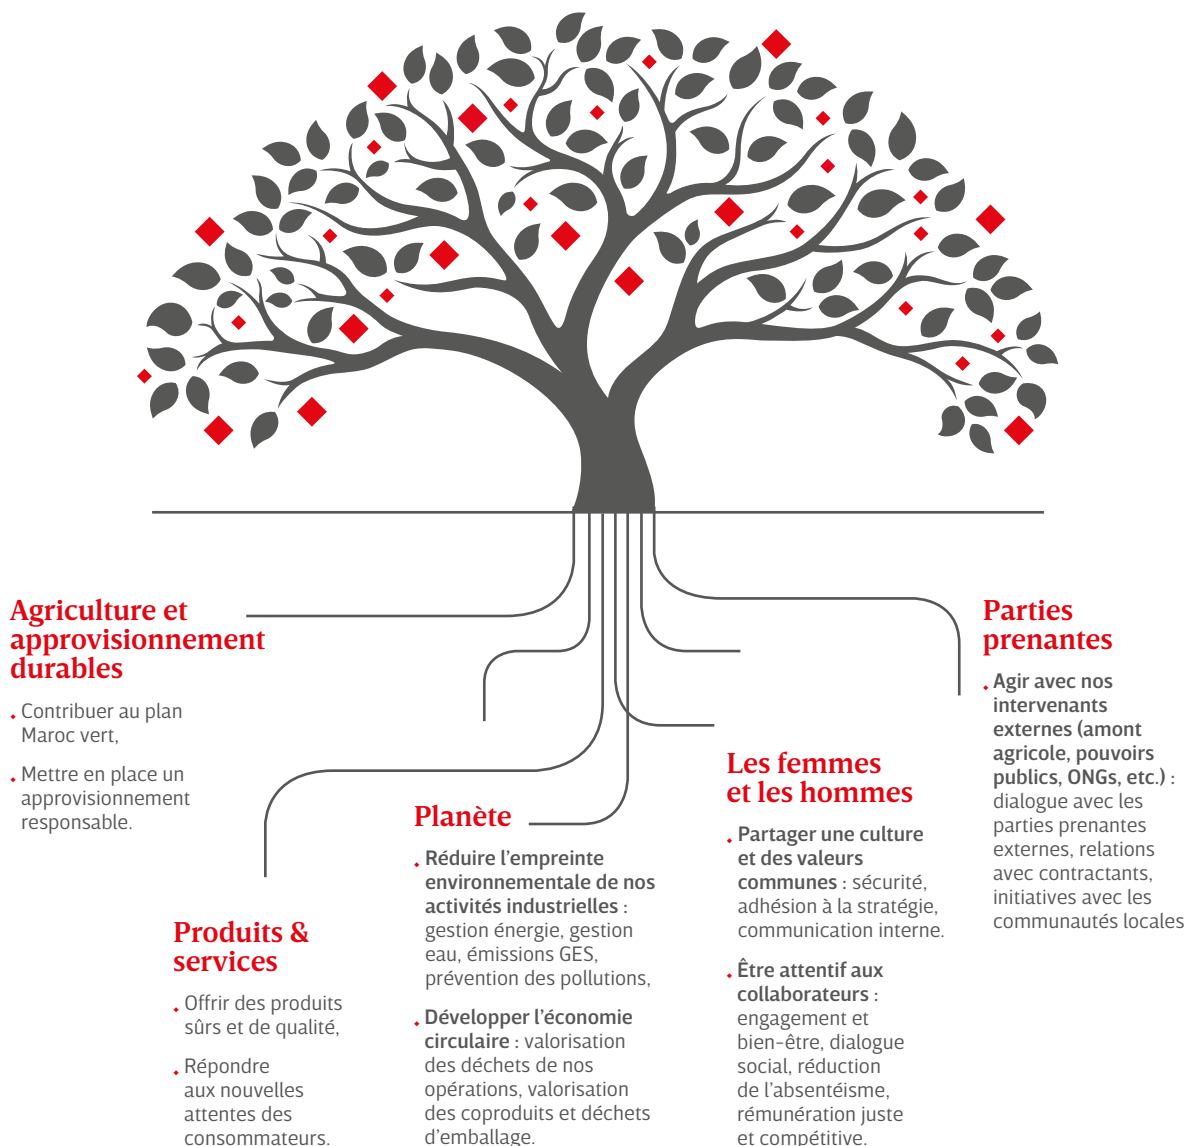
Agriculture et approvisionnement durables

- Contribuer au plan Maroc vert,
- Mettre en place un approvisionnement responsable.

Produits & services

- Offrir des produits sûrs et de qualité,
- Répondre aux nouvelles attentes des consommateurs.

Planète

- Réduire l’empreinte environnementale de nos activités industrielles : gestion énergie, gestion eau, émissions GES, prévention des pollutions,
- Développer l’économie circulaire : valorisation des déchets de nos opérations, valorisation des coproduits et déchets d’emballage.

Les femmes et les hommes

- Partager une culture et des valeurs communes : sécurité, adhésion à la stratégie, communication interne.
- Être attentif aux collaborateurs : engagement et bien-être, dialogue social, réduction de l’absentéisme, rémunération juste et compétitive.

Parties prenantes

- Agir avec nos intervenants externes (amont agricole, pouvoirs publics, ONGs, etc.) : dialogue avec les parties prenantes externes, relations avec contractants, initiatives avec les communautés locales